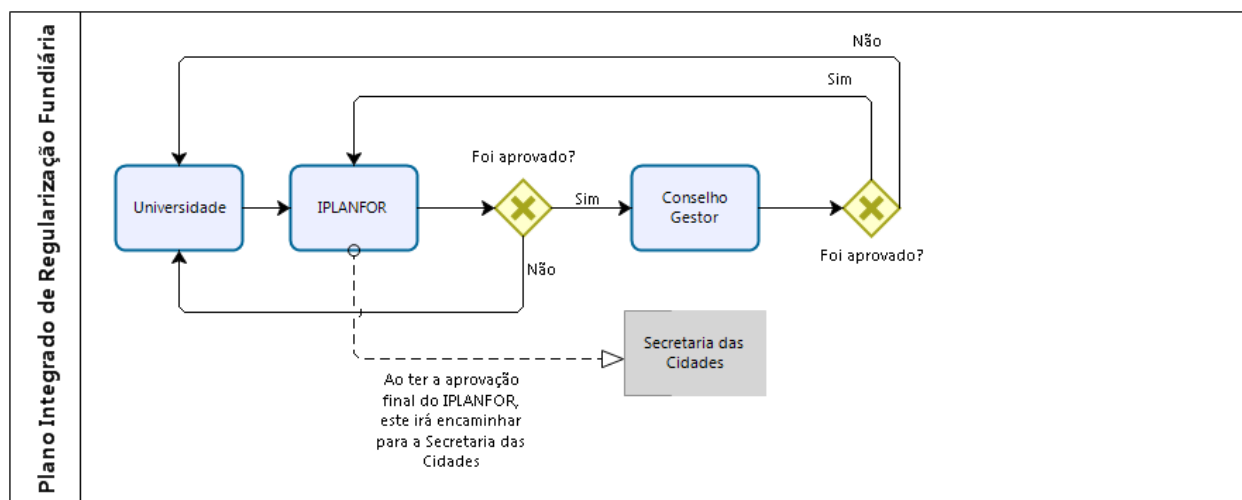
Plano Integrado de Regularização Fundiária

Não

Sim

Foi aprovado?

Universidade

IPLANFOR

Sim

Conselho Gestor

Foi aprovado?

Não

Secretaria das Cidades

Ao ter a aprovação final do IPLANFOR, este irá encaminhar para a Secretaria das Cidades